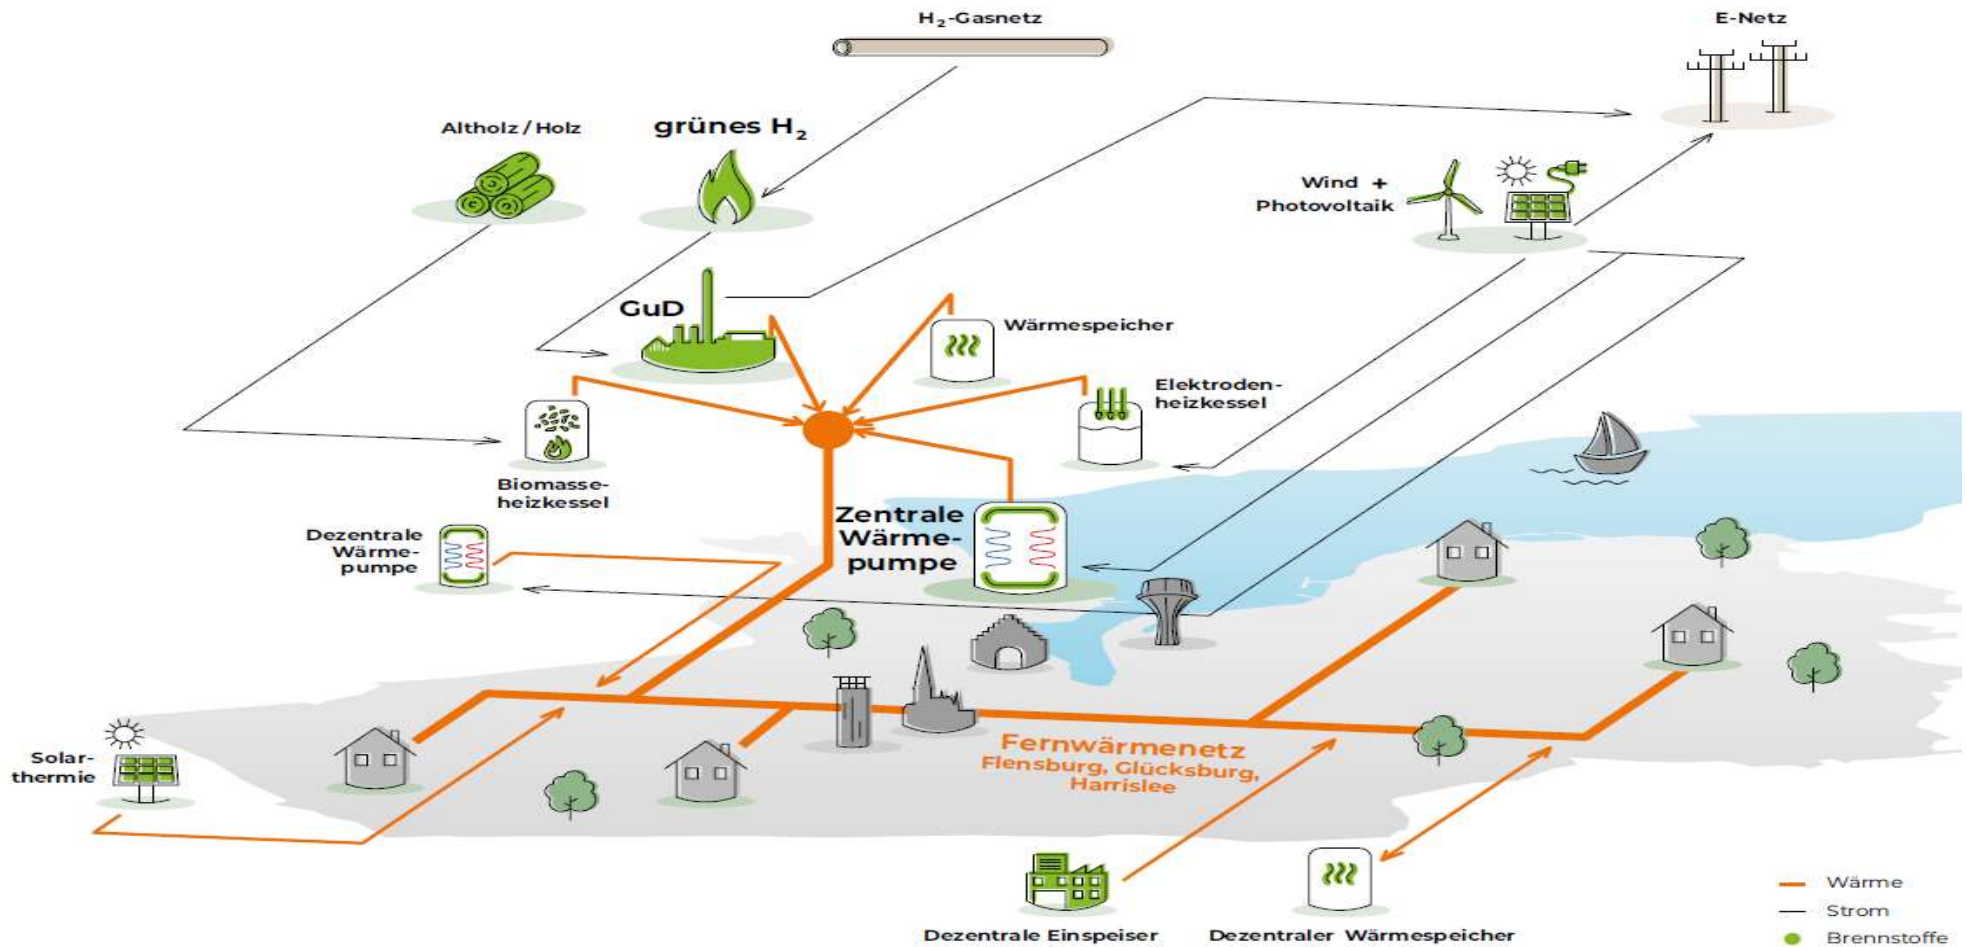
$H_2$-Gasnetz

E-Netz

Altholz / Holz

grünes $H_2$

Wind + Photovoltaik

GuD

Wärmespeicher

Elektrodenheizkessel

Biomasseheizkessel

Dezentrale Wärmepumpe

Zentrale Wärmepumpe

Solarthermie

Fernwärmenetz
Flensburg, Glücksburg, Harrislee

Dezentrale Einspeiser

Dezentraler Wärmespeicher

Wärme
Strom
Brennstoffe